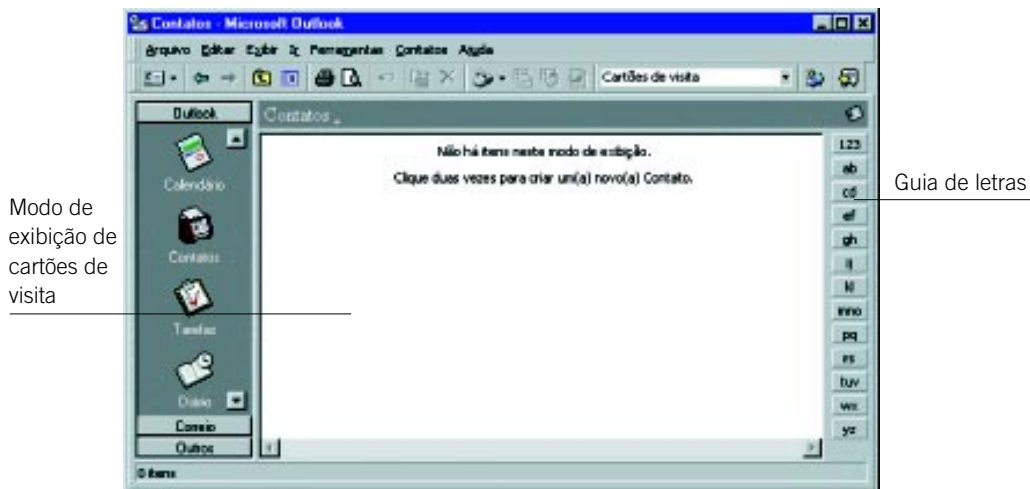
Contatos - Microsoft Outlook

Arquivo Editar Exibir Ir Ferramentas Contatos Ajuda

Cartões de visita

Outlook

Contatos

Calendário

Contatos

Tarefas

Diário

Correio

Outros

Não há itens neste modo de exibição.

Clique duas vezes para criar um(a) novo(a) Contato.

123
ab
cd
ef
gh
ij
kl
mno
pq
rs
tuv
wx
yz

0 itens

Guia de letras

Modo de exibição de cartões de visita